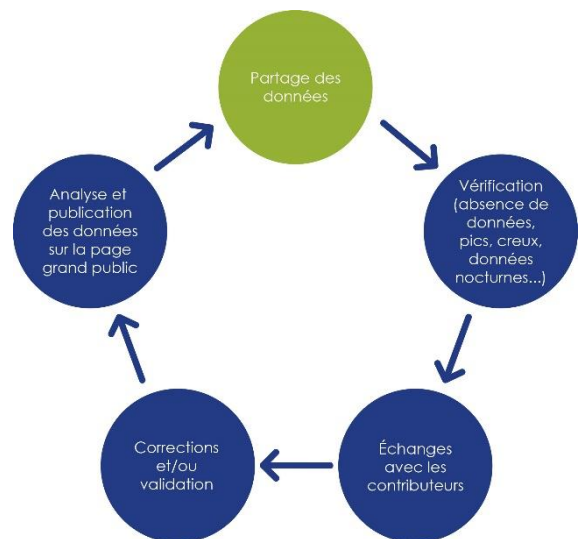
Partage des données

Vérification (absence de données, pics, creux, données nocturnes...)

Échanges avec les contributeurs

Corrections et/ou validation

Analyse et publication des données sur la page grand public